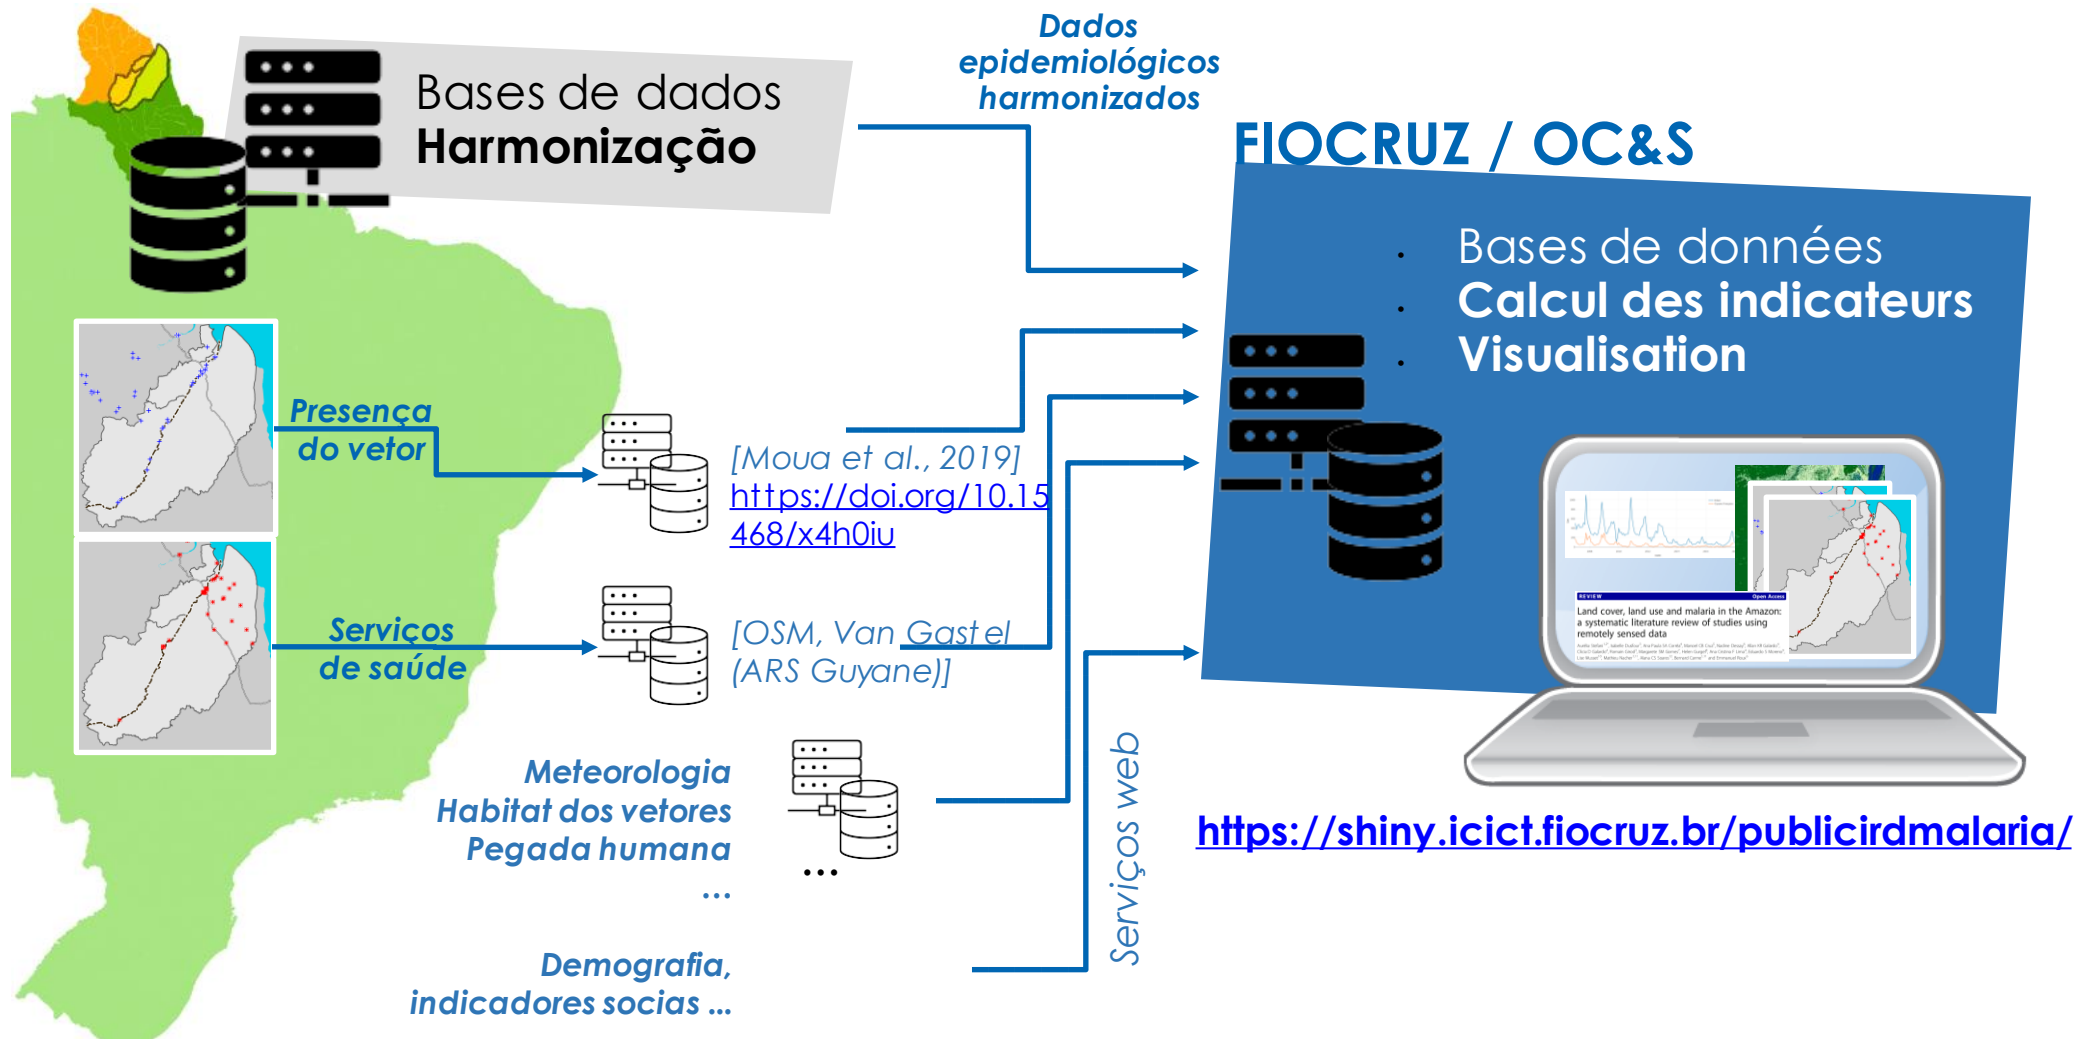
Bases de dados
Harmonização

Dados epidemiológicos harmonizados

FIOCRUZ / OC&S

Bases de données
Calcul des indicateurs
Visualisation

Presença do vetor

[Moua et al., 2019] https://doi.org/10.15468/x4h0iu

Serviços de saúde

[OSM, Van Gastel (ARS Guyane)]

Meteorologia
Habitat dos vetores
Pegada humana
...

...

Demografia, indicadores socias ...

Serviços web

REVIEW
Open Access
Land cover, land use and malaria in the Amazon: a systematic literature review of studies using remotely sensed data

https://shiny.icict.fiocruz.br/publicirdmalaria/